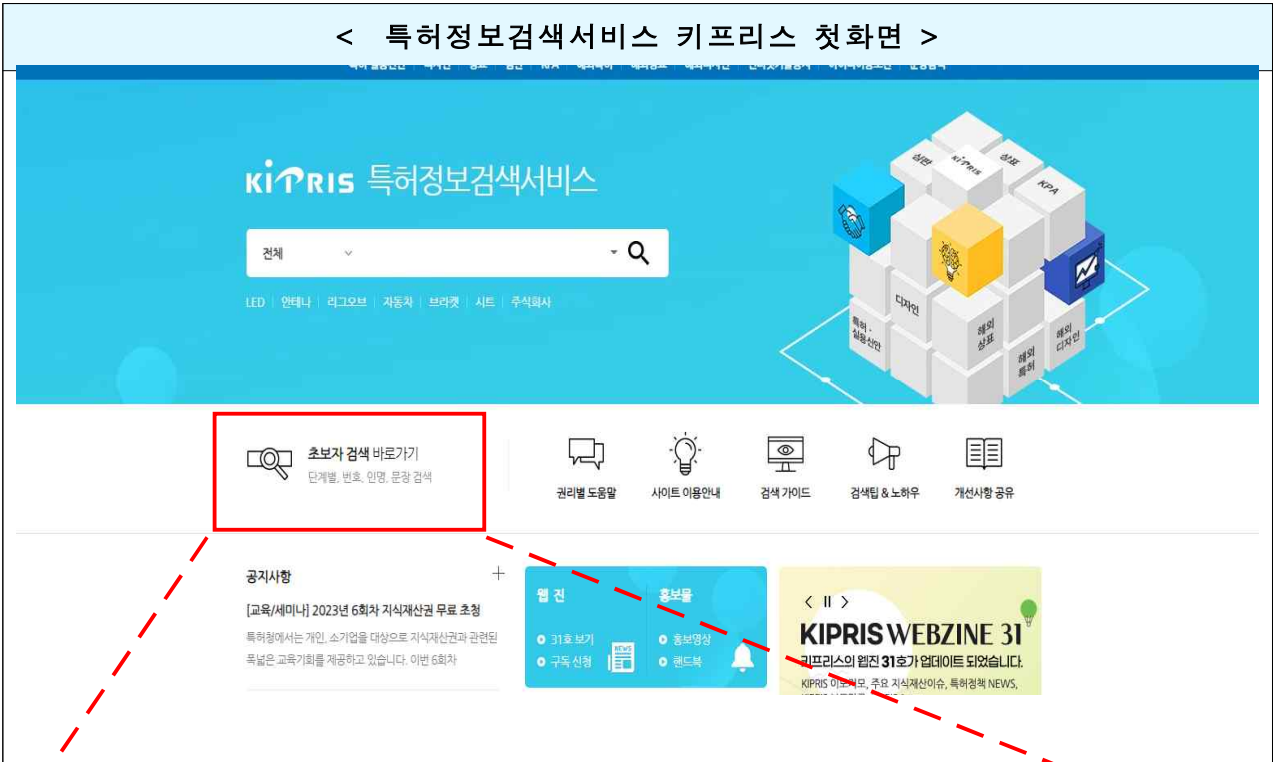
< 특허정보검색서비스 키프리스 첫화면 >

KIPRIS 특허정보검색서비스

전체

LED | 안테나 | 리그오브 | 자동차 | 브라켓 | 시트 | 주식회사

실용 KIPRIS 상표 KPA 디자인 특허·실용신안 해외상표 해외특허 해외디자인

초보자 검색 바로가기
단계별, 번호, 인명, 문장 검색

권리별 도움말
사이트 이용안내
검색 가이드
검색팁 & 노하우
개선사항 공유

공지사항
[교육/세미나] 2023년 6회차 지식재산권 무료 초청
특허청에서는 개인, 소기업을 대상으로 지식재산권과 관련된 폭넓은 교육기회를 제공하고 있습니다. 이번 6회차

웹진
31호 보기
구독 신청

홍보물
홍보영상
핸드북

< II >
KIPRIS WEBZINE 31
키프리스의 웹진 31호가 업데이트 되었습니다.
KIPRIS 이모저모, 주요 지식재산이슈, 특허정책 NEWS,